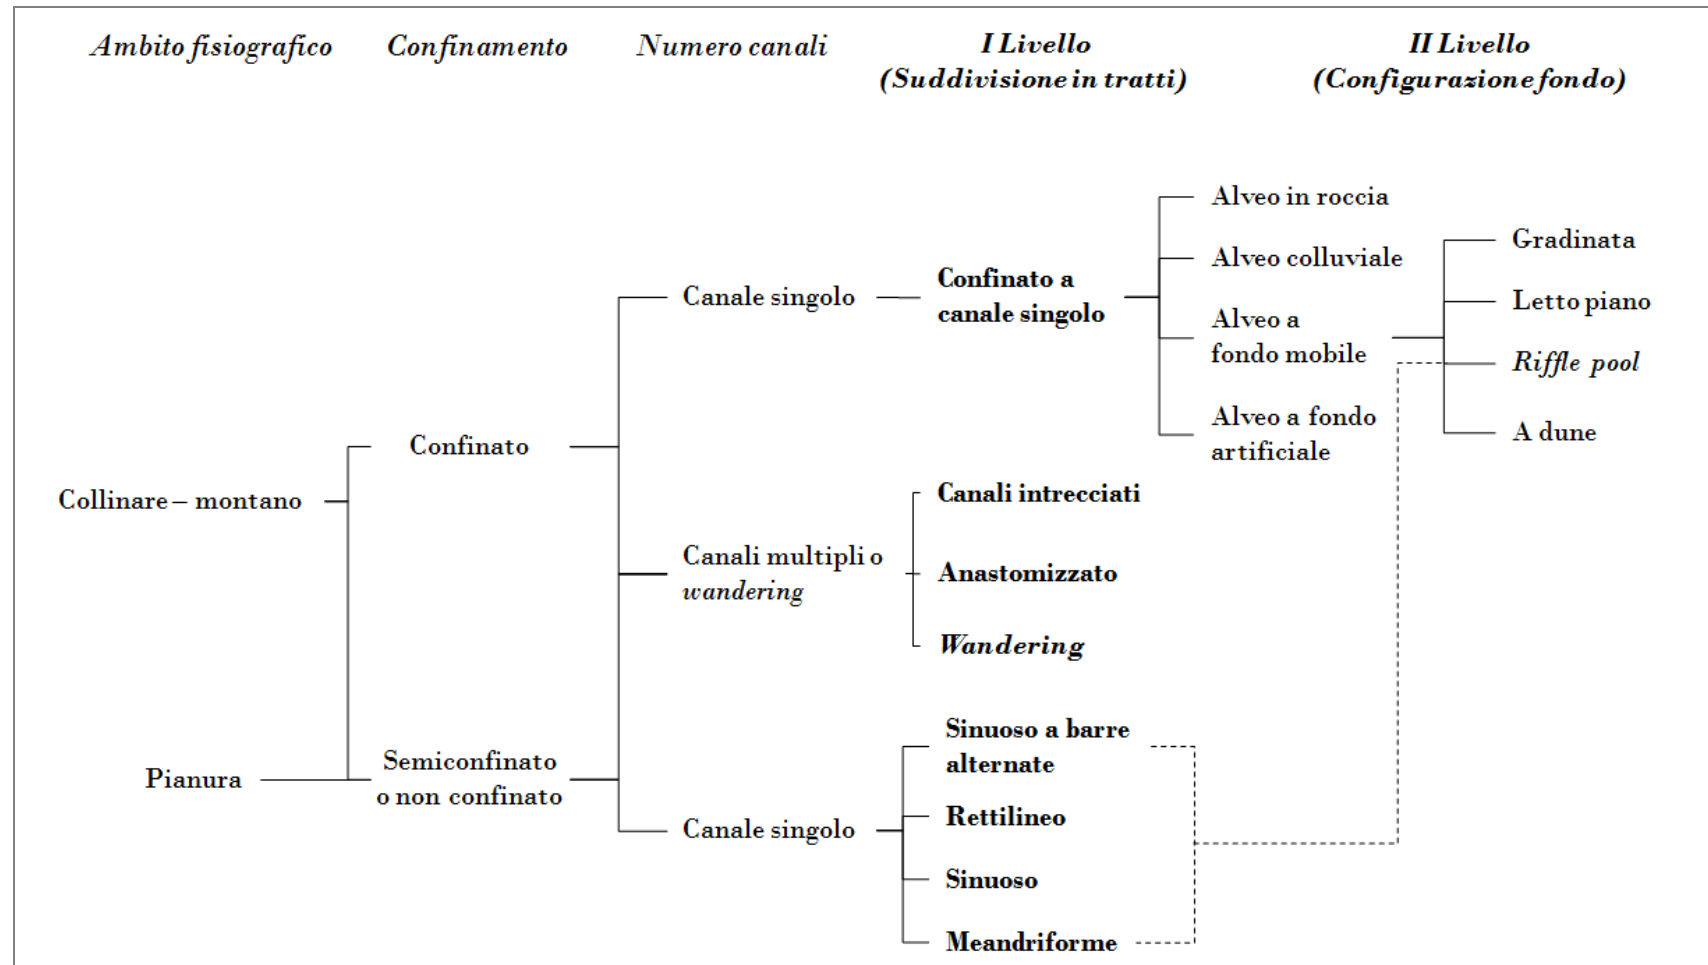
Ambito fisiografico

Confinamento

Numero canali

I Livello (Suddivisione in tratti)

II Livello (Configurazione fondo)

Alveo in roccia

Alveo colluviale

Gradinata

Canale singolo

Confinato a canale singolo

Letto piano

Alveo a fondo mobile

Riffle pool

Alveo a fondo artificiale

A dune

Confinato

Collinare – montano

Canali intrecciati

Canali multipli o wandering

Anastomizzato

Wandering

Sinuoso a barre alternate

Pianura

Semiconfinato o non confinato

Rettilineo

Canale singolo

Sinuoso

Meandriforme